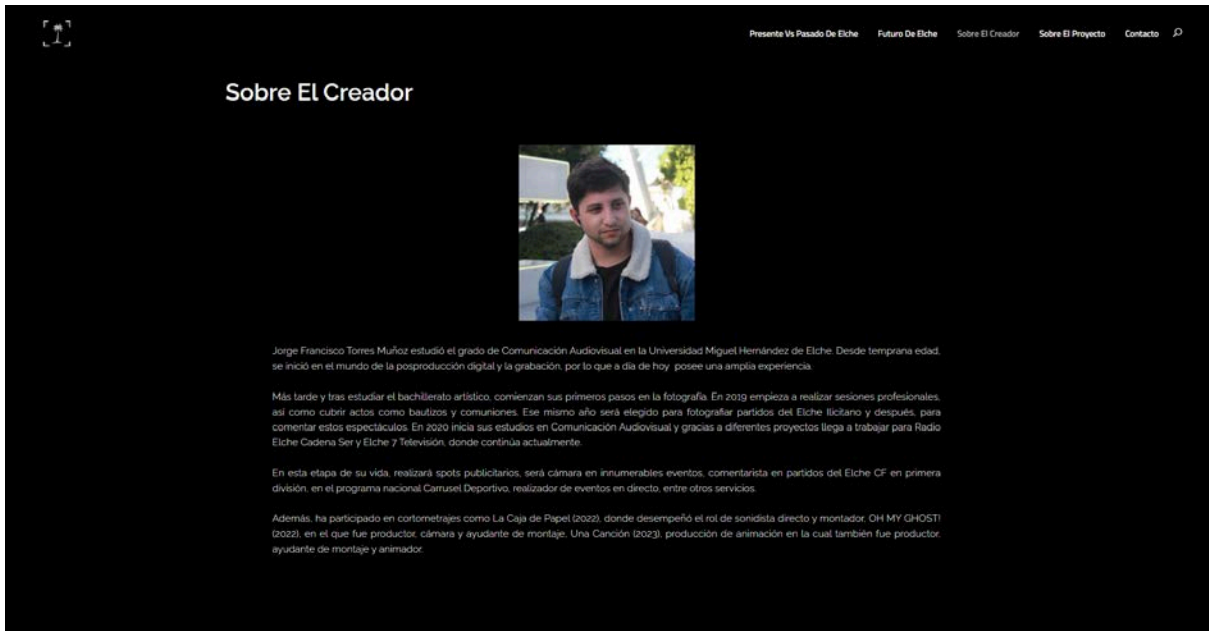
Presente Vs Pasado De Elche Futuro De Elche Sobre El Creador Sobre El Proyecto Contacto

Sobre El Creador

Jorge Francisco Torres Muñoz estudió el grado de Comunicación Audiovisual en la Universidad Miguel Hernández de Elche. Desde temprana edad, se inició en el mundo de la posproducción digital y la grabación, por lo que a día de hoy posee una amplia experiencia.

Más tarde y tras estudiar el bachillerato artístico, comienzan sus primeros pasos en la fotografía. En 2019 empieza a realizar sesiones profesionales, así como cubrir actos como bautizos y comuniones. Ese mismo año será elegido para fotografiar partidos del Elche Ilicitano y después, para comentar estos espectáculos. En 2020 inicia sus estudios en Comunicación Audiovisual y gracias a diferentes proyectos llega a trabajar para Radio Elche Cadena Ser y Elche 7 Televisión, donde continúa actualmente.

En esta etapa de su vida, realizará spots publicitarios, será cámara en innumerables eventos, comentarista en partidos del Elche CF en primera división, en el programa nacional Carrusel Deportivo, realizador de eventos en directo, entre otros servicios.

Además, ha participado en cortometrajes como La Caja de Papel (2022), donde desempeñó el rol de sonidista directo y montador, OH MY GHOST! (2022), en el que fue productor, cámara y ayudante de montaje, Una Canción (2023), producción de animación en la cual también fue productor, ayudante de montaje y animador.